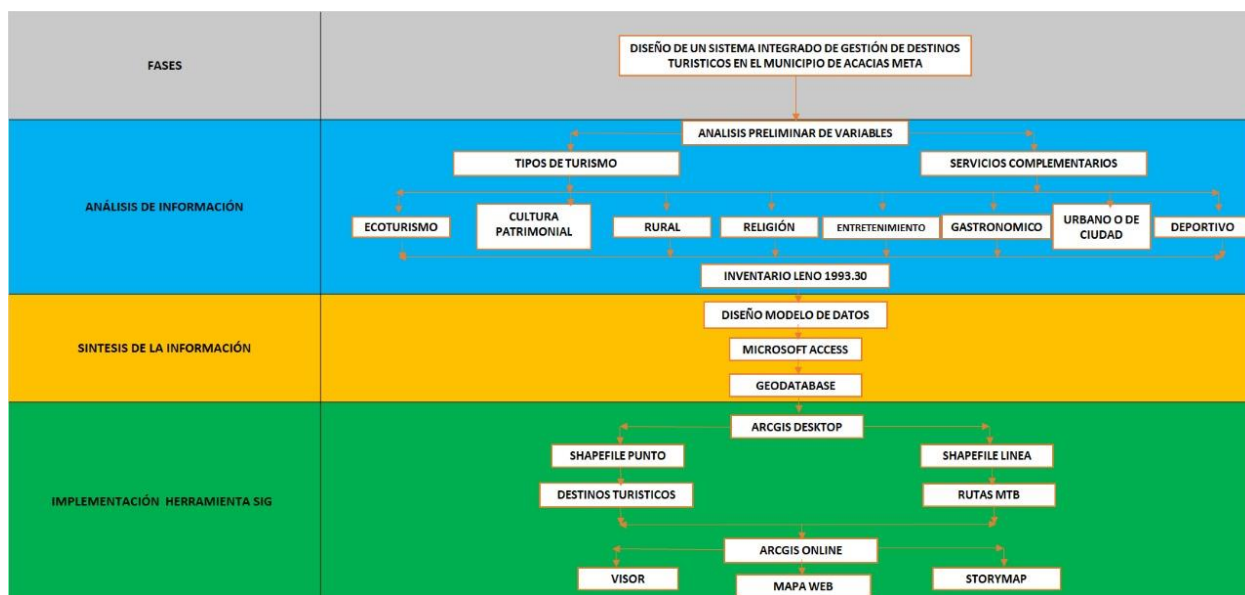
FASES

DISEÑO DE UN SISTEMA INTEGRADO DE GESTIÓN DE DESTINOS TURISTICOS EN EL MUNICIPIO DE ACACIAS META

ANÁLISIS DE INFORMACIÓN

ANALISIS PRELIMINAR DE VARIABLES

TIPOS DE TURISMO

SERVICIOS COMPLEMENTARIOS

ECOTURISMO

CULTURA PATRIMONIAL

RURAL

RELIGIÓN

ENTRETENIMIENTO

GASTRONOMICO

URBANO O DE CIUDAD

DEPORTIVO

INVENTARIO LENO 1993.30

SINTESIS DE LA INFORMACIÓN

DISEÑO MODELO DE DATOS

MICROSOFT ACCESS

GEODATABASE

IMPLEMENTACIÓN HERRAMIENTA SIG

ARCGIS DESKTOP

SHAPEFILE PUNTO

SHAPEFILE LINEA

DESTINOS TURISTICOS

RUTAS MTB

ARCGIS ONLINE

VISOR

MAPA WEB

STORYMAP